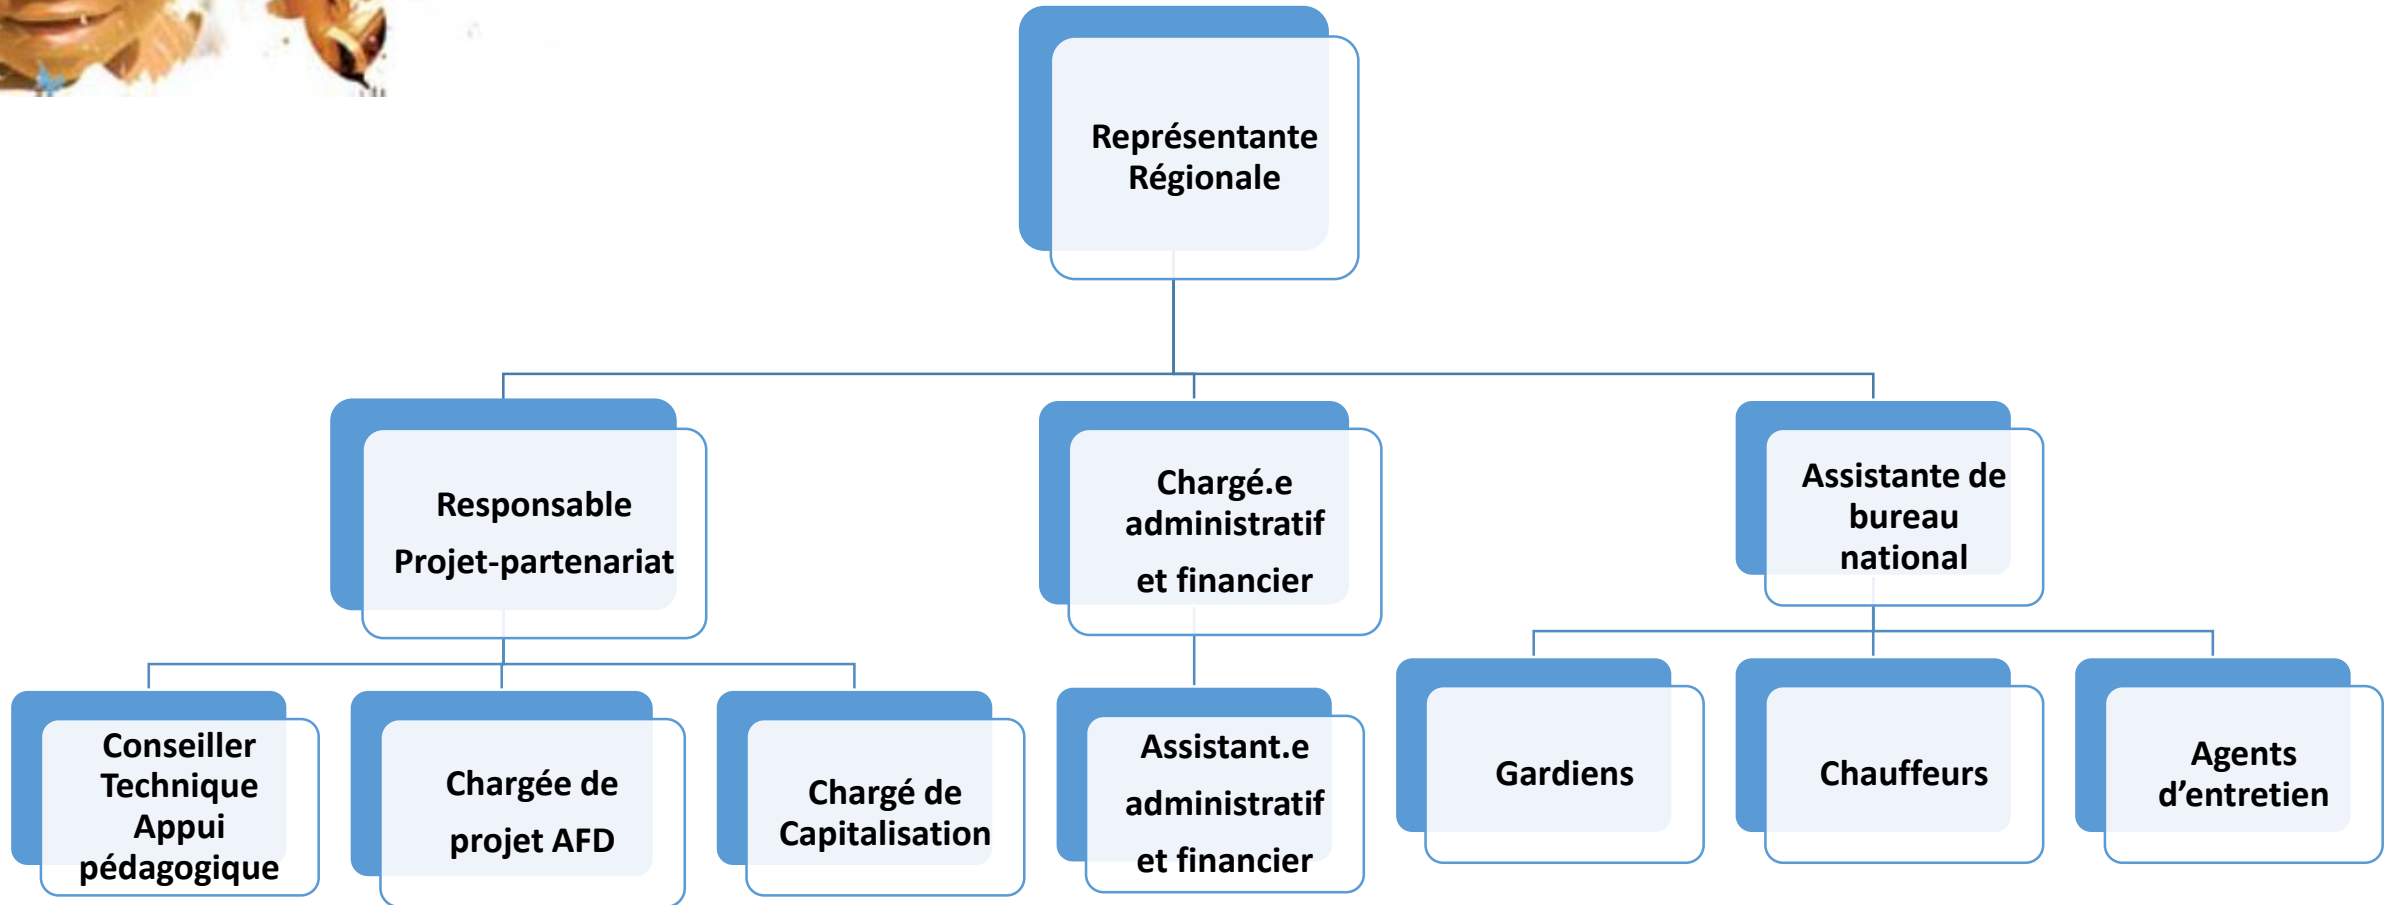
Représentante Régionale

Responsable

Projet-partenariat

Chargé.e administratif

et financier

Assistante de bureau national

Conseiller Technique Appui pédagogique

Chargée de

projet AFD

Chargé de Capitalisation

Assistant.e administratif

et financier

Gardiens

Chauffeurs

Agents d'entretien